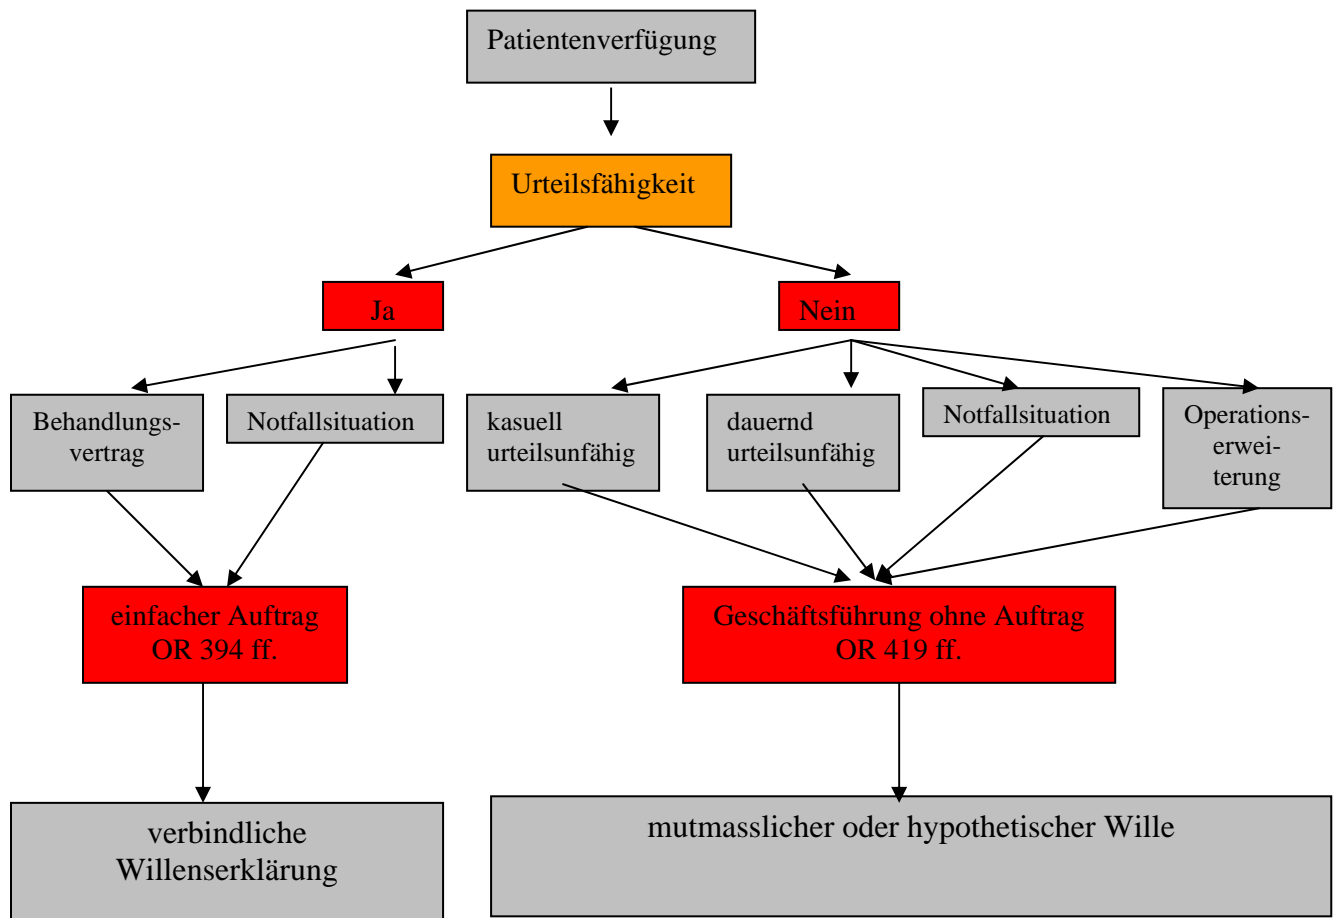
Patientenverfügung

Urteilsfähigkeit

Ja

Nein

Behandlungsvertrag

Notfallsituation

kasuell urteilsunfähig

dauernd urteilsunfähig

Notfallsituation

Operationserweiterung

einfacher Auftrag
OR 394 ff.

Geschäftsführung ohne Auftrag
OR 419 ff.

verbindliche
Willenserklärung

mutmasslicher oder hypothetischer Wille